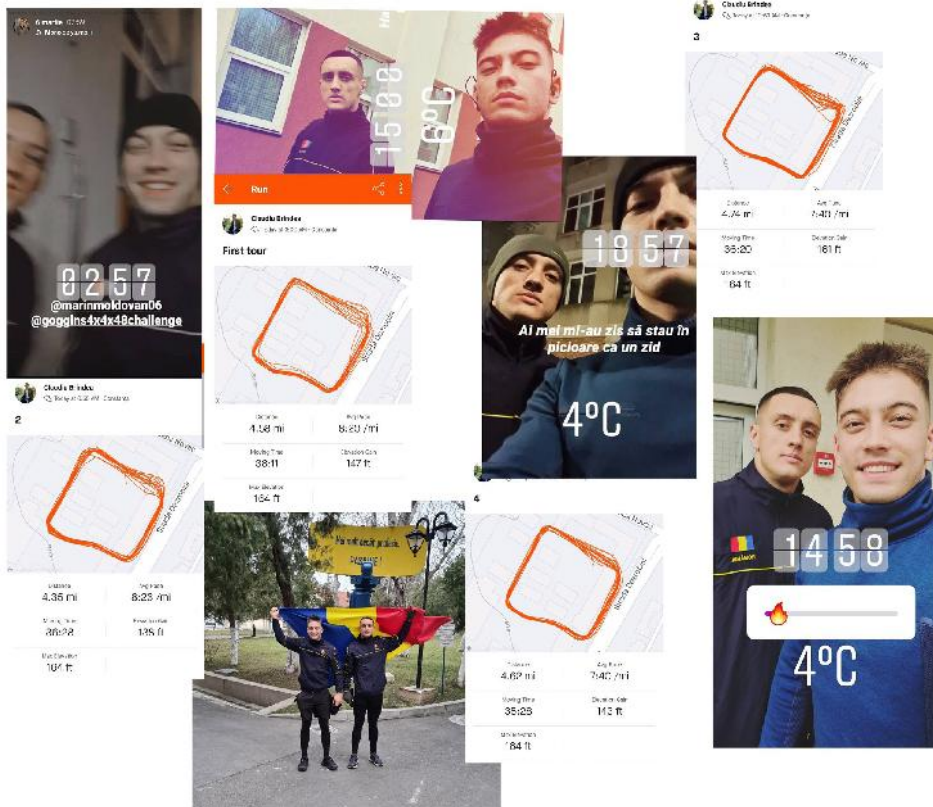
6 martie
02 57
@marinmoldovan06
@goggins4x4x48challenge

15 03
6°C

Run
Claudiu Brindeu
First tour
Distance 4.38 mi
Avg Pace 8:20 /mi
Moving Time 36:11
Elevation Gain 147 ft
Max Elevation 164 ft

Claudiu Brindeu
2
Distance 4.35 mi
Avg Pace 8:23 /mi
Moving Time 36:28
Elevation Gain 135 ft
Max Elevation 164 ft

18 57
Ai mei mi-au zis să stau în picioare ca un zid
4°C

Claudiu Brindeu
3
Distance 4.74 mi
Avg Pace 7:40 /mi
Moving Time 36:20
Elevation Gain 161 ft
Max Elevation 164 ft

4
Distance 4.62 mi
Avg Pace 7:40 /mi
Moving Time 35:26
Elevation Gain 143 ft
Max Elevation 164 ft

14 58
4°C